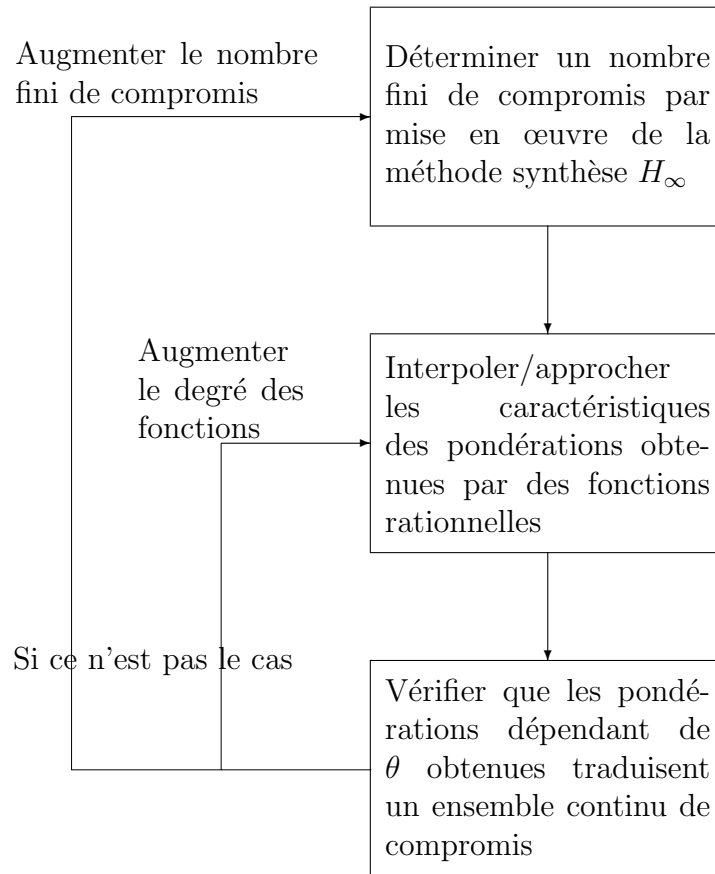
Augmenter le nombre fini de compromis

Déterminer un nombre fini de compromis par mise en œuvre de la méthode synthèse $H_\infty$

Augmenter le degré des fonctions

Interpoler/approcher les caractéristiques des pondérations obtenues par des fonctions rationnelles

Si ce n'est pas le cas

Vérifier que les pondérations dépendant de $\theta$ obtenues traduisent un ensemble continu de compromis